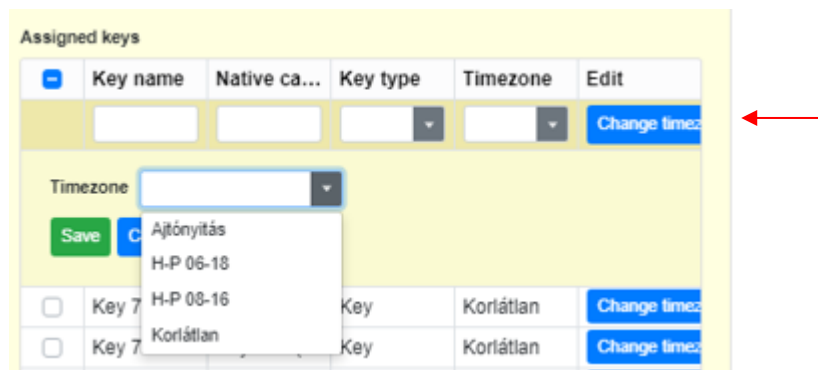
Assigned keys

| | Key name | Native ca... | Key type | Timezone | Edit |
|---|---|---|---|---|---|
| | | | | | Change timez |

Timezone

Save C

Ajtónyitás
H-P 06-18
H-P 08-16
Korlátlan

| | Key name | Native ca... | Key type | Timezone | Edit |
|---|---|---|---|---|---|
| | Key 7 | | Key | Korlátlan | Change timez |
| | Key 7 | | Key | Korlátlan | Change timez |